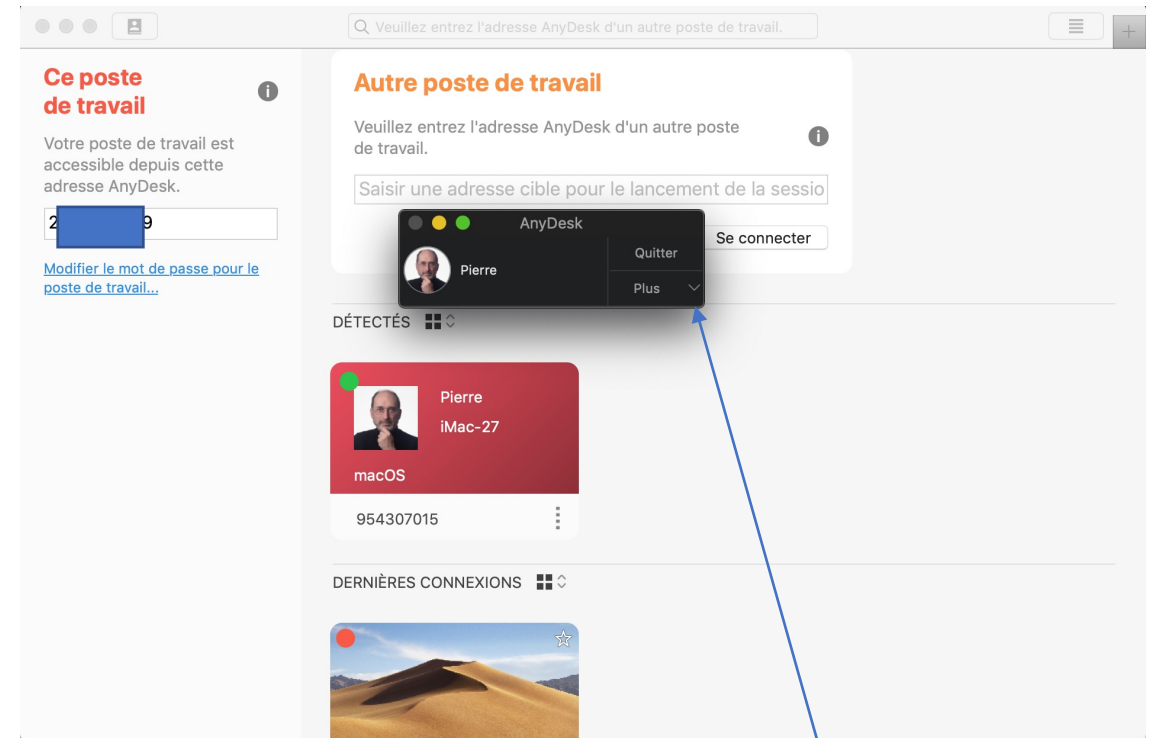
Veuillez entrez l'adresse AnyDesk d'un autre poste de travail.

Ce poste de travail

Votre poste de travail est accessible depuis cette adresse AnyDesk.

2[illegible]9

Modifier le mot de passe pour le poste de travail...

Autre poste de travail

Veuillez entrez l'adresse AnyDesk d'un autre poste de travail.

Saisir une adresse cible pour le lancement de la sessio

Se connecter

AnyDesk

Pierre

Quitter

Plus

DÉTECTÉS

Pierre

iMac-27

macOS

954307015

DERNIÈRES CONNEXIONS